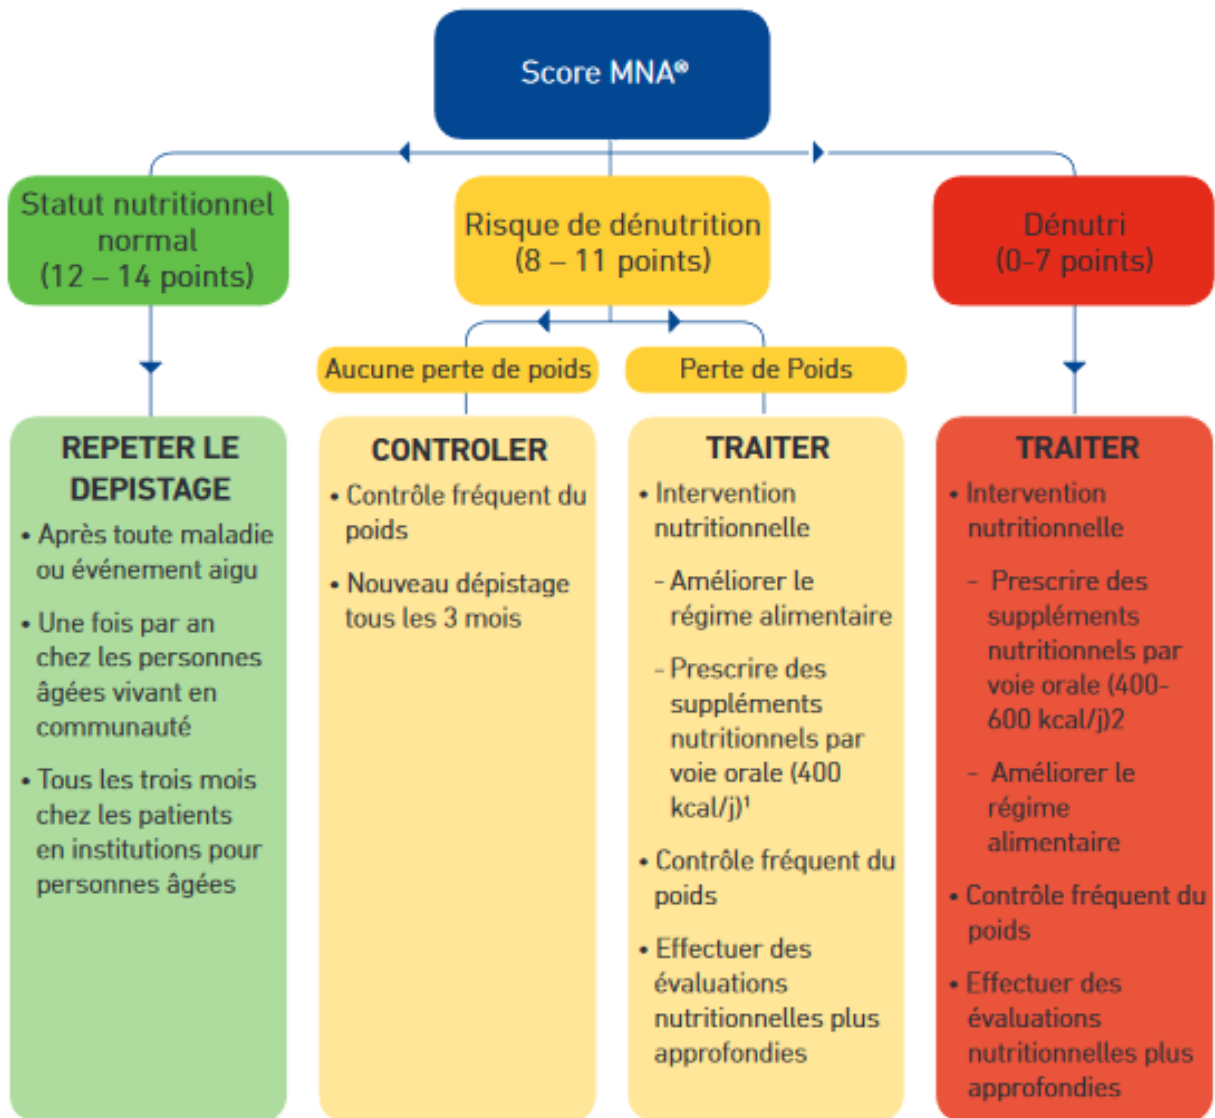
Score MNA®

Statut nutritionnel normal (12 – 14 points)

Risque de dénutrition (8 – 11 points)

Dénutri (0-7 points)

Aucune perte de poids

Perte de Poids

REPETER LE DEPISTAGE

• Après toute maladie ou événement aigu

• Une fois par an chez les personnes âgées vivant en communauté

• Tous les trois mois chez les patients en institutions pour personnes âgées

CONTROLER

• Contrôle fréquent du poids

• Nouveau dépistage tous les 3 mois

TRAITER

• Intervention nutritionnelle

- Améliorer le régime alimentaire

- Prescrire des suppléments nutritionnels par voie orale (400 kcal/j)$^1$

• Contrôle fréquent du poids

• Effectuer des évaluations nutritionnelles plus approfondies

TRAITER

• Intervention nutritionnelle

- Prescrire des suppléments nutritionnels par voie orale (400-600 kcal/j)2

- Améliorer le régime alimentaire

• Contrôle fréquent du poids

• Effectuer des évaluations nutritionnelles plus approfondies